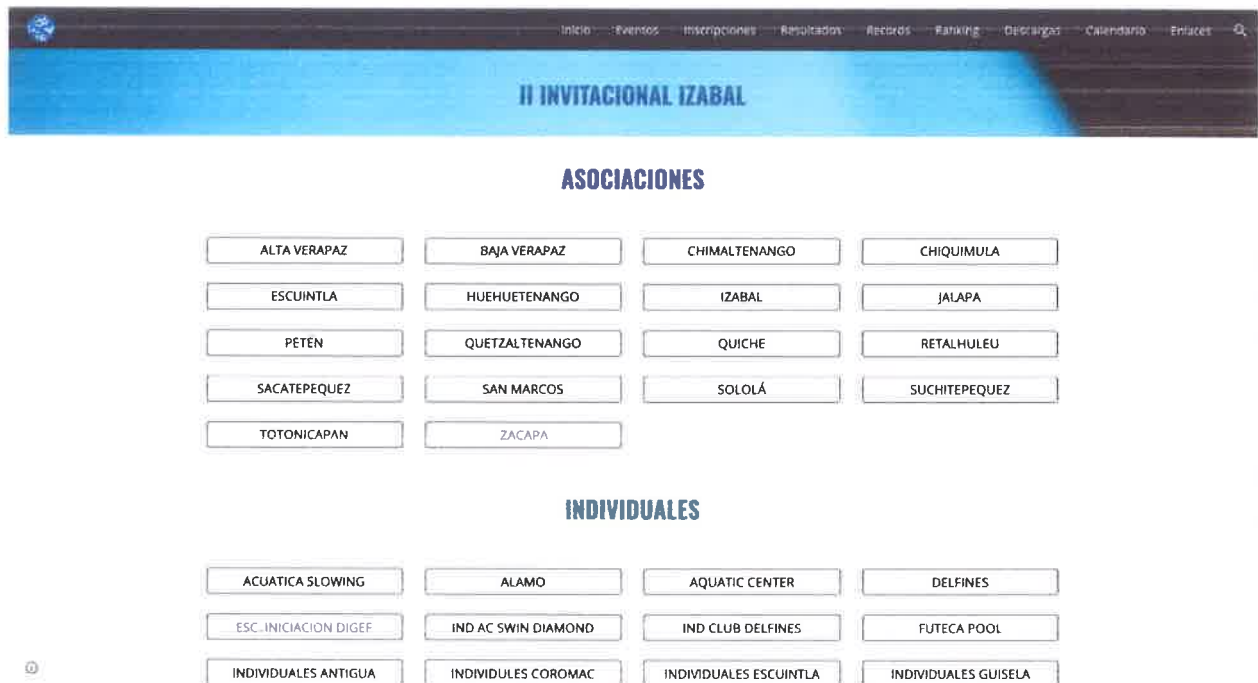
Inicio Eventos Inscripciones Resultados Records Ranking Descargas Calendario Enlaces

II INVITACIONAL IZABAL

ASOCIACIONES

ALTA VERAPAZ
BAJA VERAPAZ
CHIMALTENANGO
CHIQUIMULA
ESCUINTLA
HUEHUETENANGO
IZABAL
JALAPA
PETEN
QUETZALTENANGO
QUICHE
RETALHULEU
SACATEPEQUEZ
SAN MARCOS
SOLOLÁ
SUCHITEPEQUEZ
TOTONICAPAN
ZACAPA

INDIVIDUALES

ACUATICA SLOWING
ALAMO
AQUATIC CENTER
DELFINES
ESC. INICIACION DIGEF
IND AC SWIN DIAMOND
IND CLUB DELFINES
FUTECA POOL
INDIVIDUALES ANTIGUA
INDIVIDULES COROMAC
INDIVIDUALES ESCUINTLA
INDIVIDUALES GUISELA